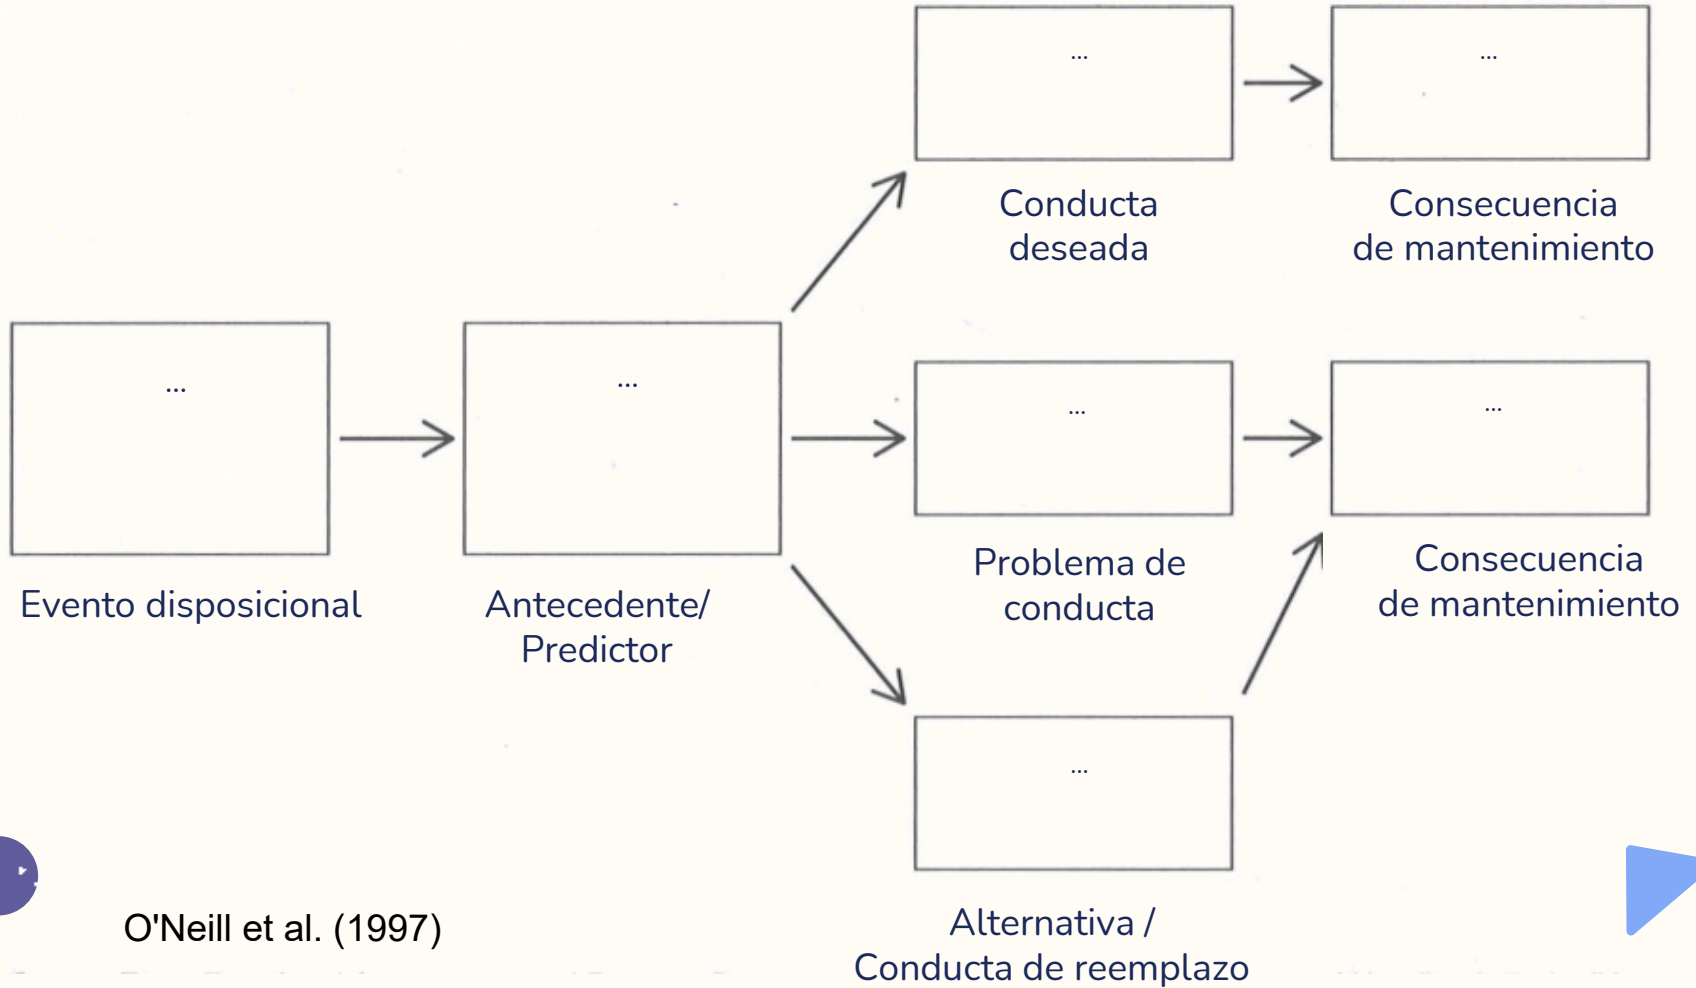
...

Conducta deseada

...

Consecuencia de mantenimiento

...

Evento disposicional

...

Antecedente/ Predictor

...

Problema de conducta

...

Consecuencia de mantenimiento

...

Alternativa / Conducta de reemplazo

O'Neill et al. (1997)